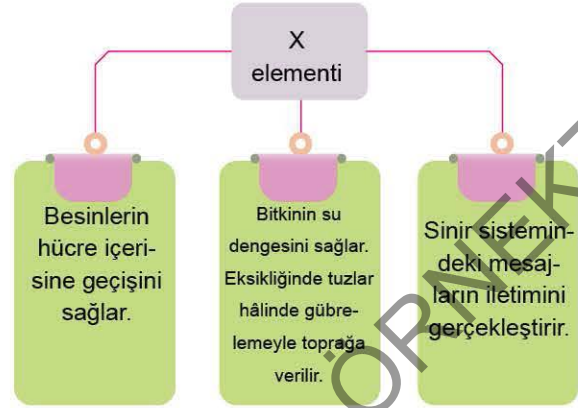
X elementi

Besinlerin hücre içerisine geçişini sağlar.

Bitkinin su dengesini sağlar. Eksikliğinde tuzlar hâlinde gübrelemeyle toprağa verilir.

Sinir sistemindeki mesajların iletimini gerçekleştirir.

ÖRNEK